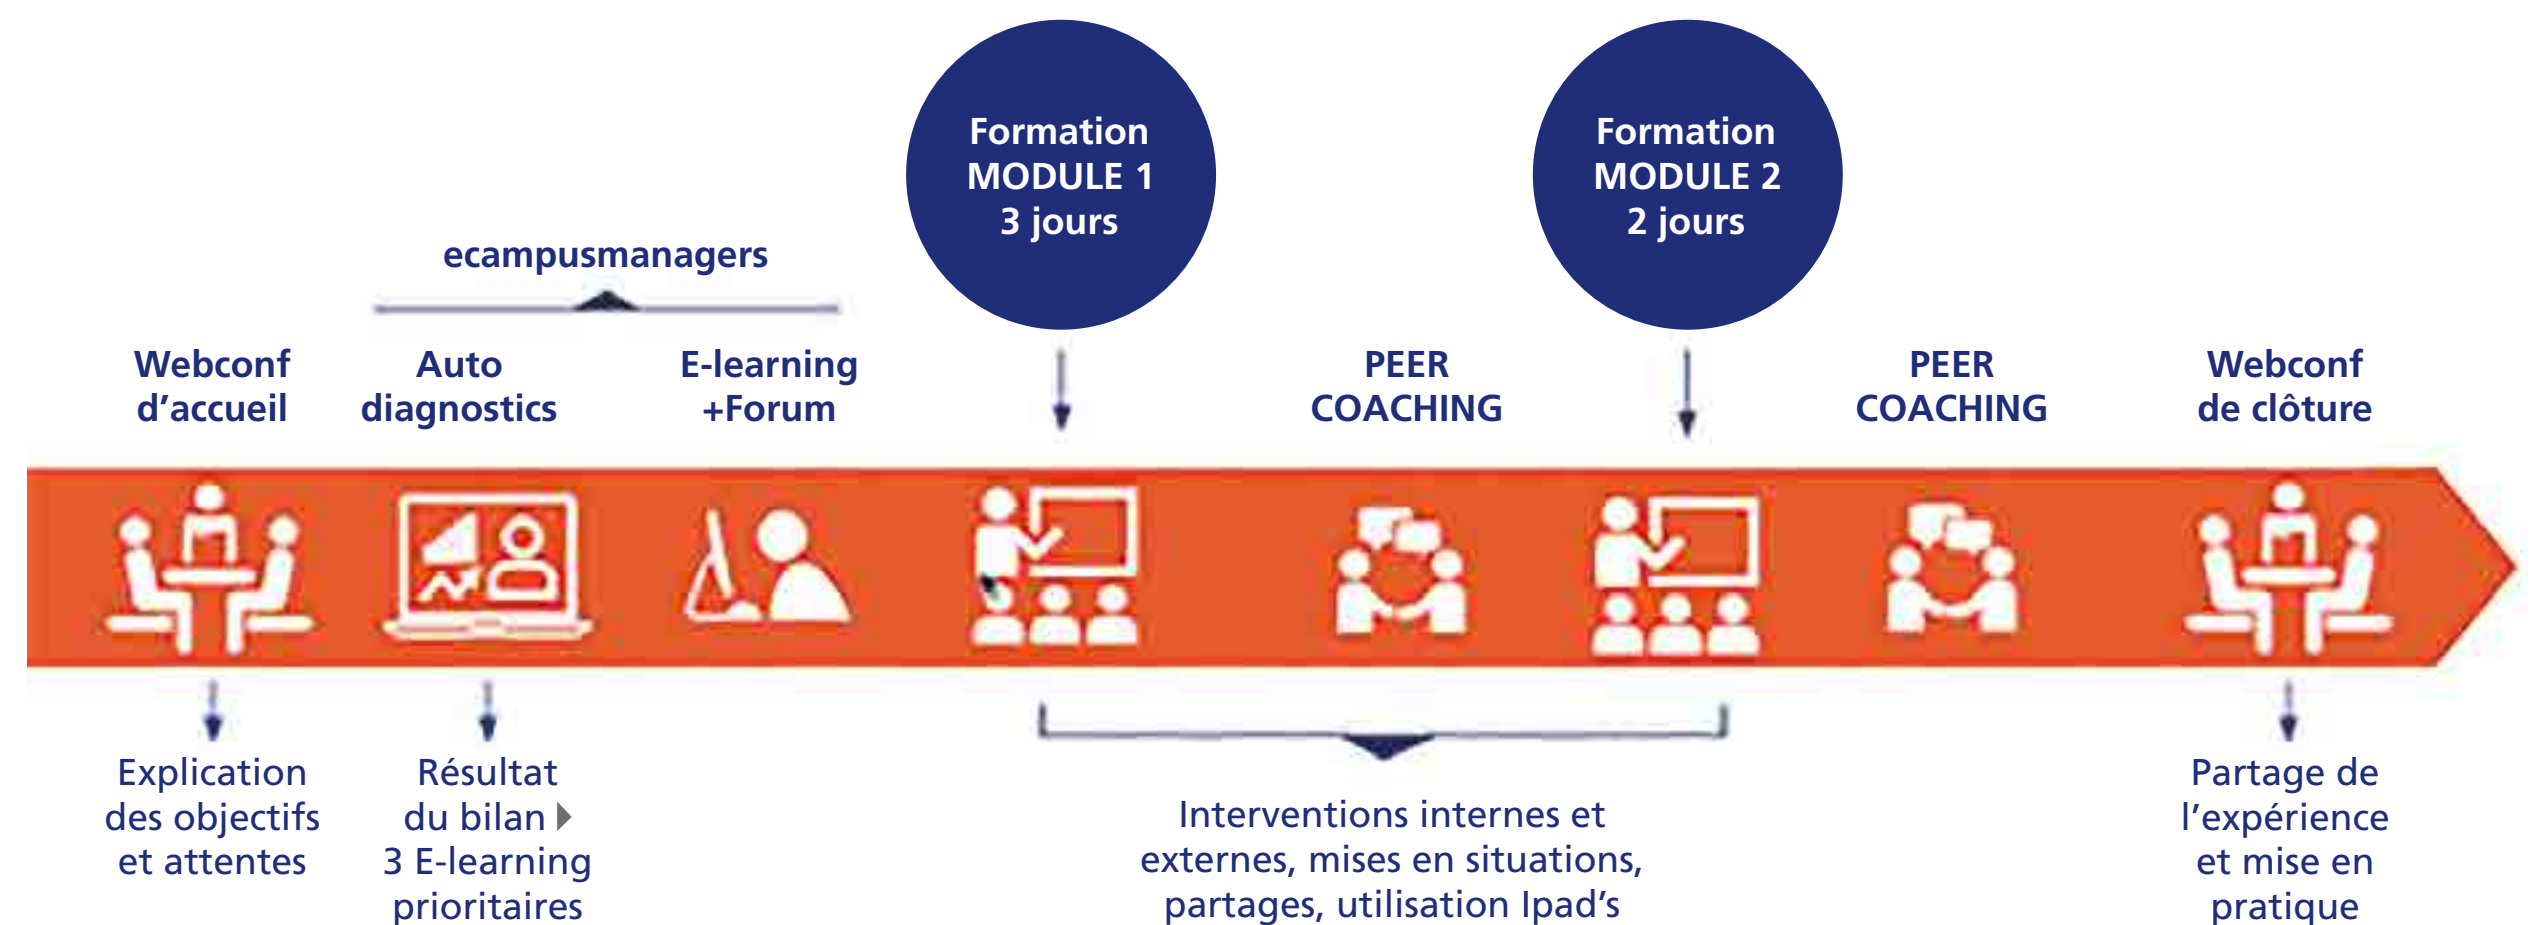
Formation MODULE 1 3 jours

Formation MODULE 2 2 jours

ecampusmanagers

Webconf d'accueil

Auto diagnostics

E-learning +Forum

PEER COACHING

PEER COACHING

Webconf de clôture

Explication des objectifs et attentes

Résultat du bilan ▸ 3 E-learning prioritaires

Interventions internes et externes, mises en situations, partages, utilisation Ipad's

Partage de l'expérience et mise en pratique